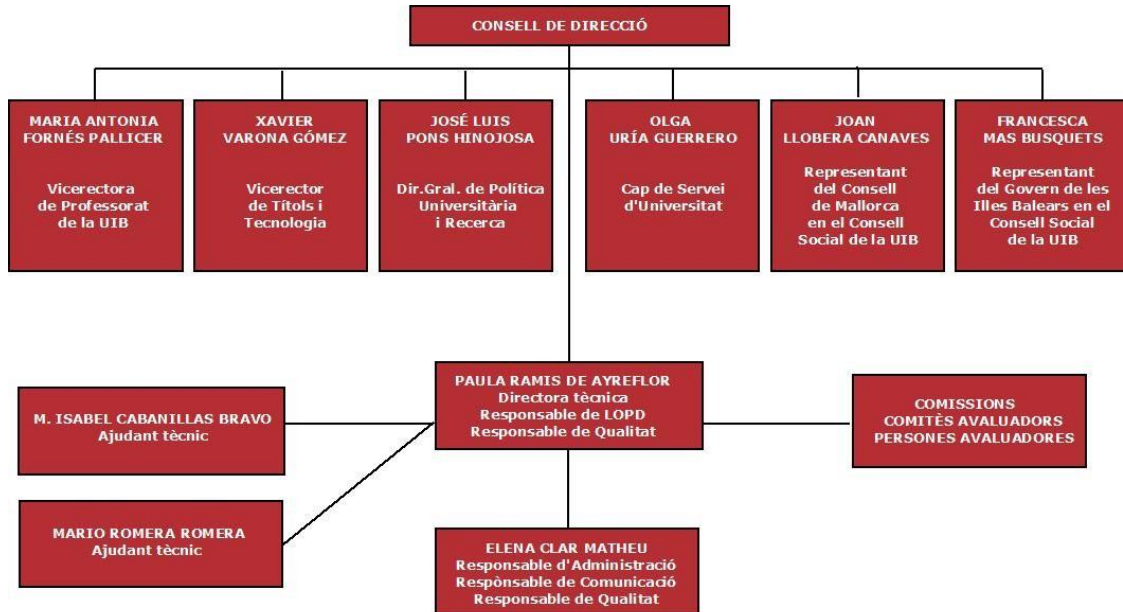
CONSELL DE DIRECCIÓ

MARIA ANTONIA FORNÉS PALLICER

Vicerectora de Professorat de la UIB

XAVIER VARONA GÓMEZ

Vicerector de Títols i Tecnologia

JOSÉ LUIS PONS HINOJOSA

Dir.Gral. de Política Universitària i Recerca

OLGA URÍA GUERRERO

Cap de Servei d'Universitat

JOAN LLOBERA CANAVES

Representant del Consell de Mallorca en el Consell Social de la UIB

FRANCESCA MAS BUSQUETS

Representant del Govern de les Illes Balears en el Consell Social de la UIB

PAULA RAMIS DE AYREFLOR
Directora tècnica
Responsable de LOPD
Responsable de Qualitat

M. ISABEL CABANILLAS BRAVO
Ajudant tècnic

MARIO ROMERA ROMERA
Ajudant tècnic

COMISSIONS
COMITÈS AVALUADORS
PERSONES AVALUADORES

ELENA CLAR MATHEU
Responsable d'Administració
Respònsable de Comunicació
Responsable de Qualitat